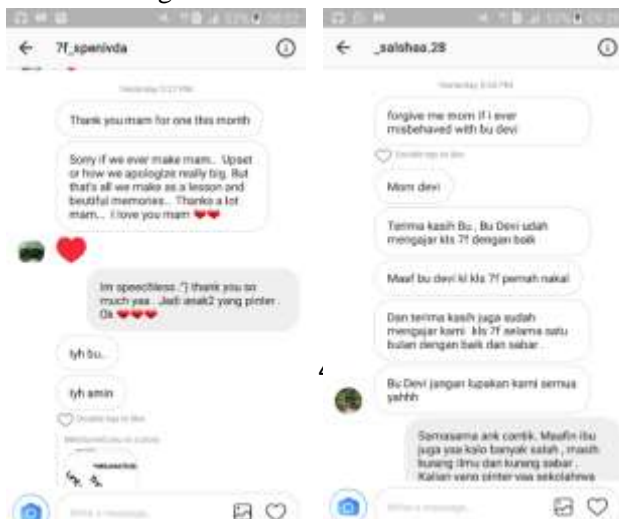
7f_spenivda

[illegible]

Thank you mam for one this month

Sorry if we ever make mam.. Upset or how we apologize really big. But that's all we make as a lesson and beutiful memories.. Thanks a lot mam... I love you mam ❤❤

Im speechless :') thank you so much yaa.. Jadi anak2 yang pinter . Ok ❤❤❤

Iyh bu..

Iyh amin

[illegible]

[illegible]

Write a message...

_salshaa.28

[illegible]

forgive me mom if i ever misbehaved with bu devi

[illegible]

Mom devi

Terima kasih Bu.. Bu Devi udah mengajar kls 7f dengan baik

Maaf bu devi ki kls 7f pernah nakal

Dan terima kasih juga sudah mengajar kami kls 7f selama satu bulan dengan baik dan sabar

Bu Devi jangan lupakan kami semua yahhh

Samasama ank cantik. Maafin ibu juga yaa kalo banyak salah , masih kurang ilmu dan kurang sabar . Kalian yang pinter yaa sekolahnya

Write a message...

4